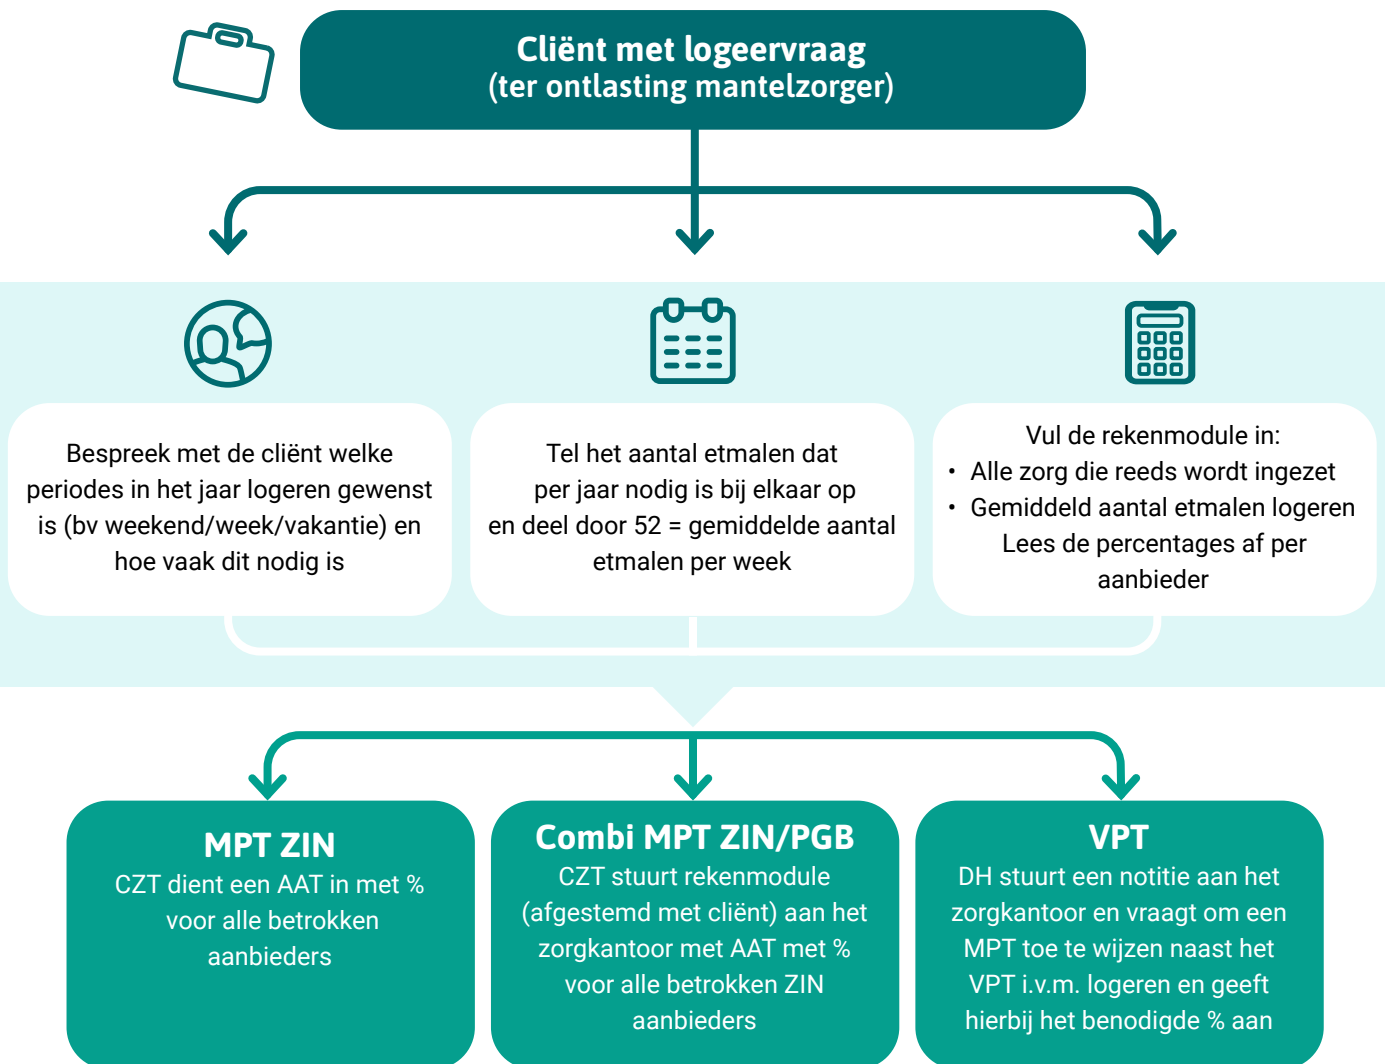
Cliënt met logeervraag
(ter ontlasting mantelzorger)

Bespreek met de cliënt welke periodes in het jaar logeren gewenst is (bv weekend/week/vakantie) en hoe vaak dit nodig is

Tel het aantal etmalen dat per jaar nodig is bij elkaar op en deel door 52 = gemiddelde aantal etmalen per week

Vul de rekenmodule in:
• Alle zorg die reeds wordt ingezet
• Gemiddeld aantal etmalen logeren
Lees de percentages af per aanbieder

MPT ZIN
CZT dient een AAT in met % voor alle betrokken aanbieders

Combi MPT ZIN/PGB
CZT stuurt rekenmodule (afgestemd met cliënt) aan het zorgkantoor met AAT met % voor alle betrokken ZIN aanbieders

VPT
DH stuurt een notitie aan het zorgkantoor en vraagt om een MPT toe te wijzen naast het VPT i.v.m. logeren en geeft hierbij het benodigde % aan